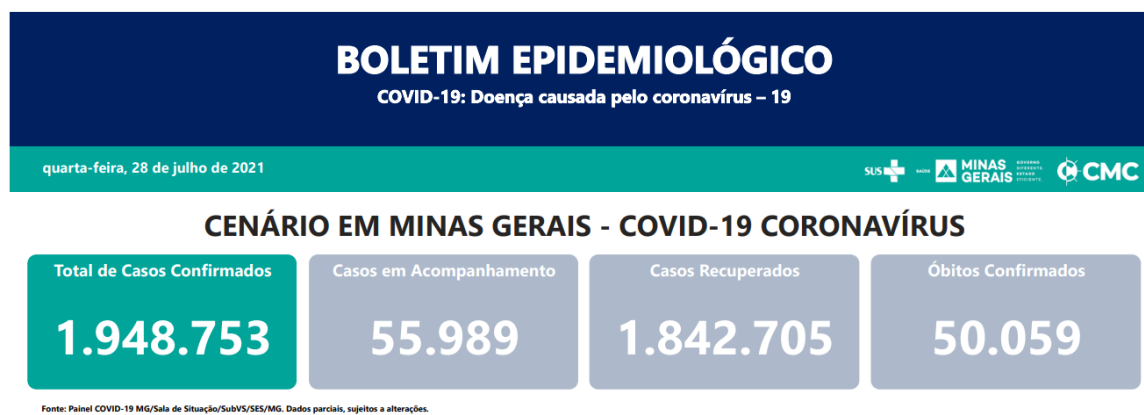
BOLETIM EPIDEMIOLÓGICO

COVID-19: Doença causada pelo coronavírus – 19

quarta-feira, 28 de julho de 2021

SUS SAÚDE MINAS GERAIS GOVERNO DIFERENTE ESTADO EFICIENTE CMC

CENÁRIO EM MINAS GERAIS - COVID-19 CORONAVÍRUS

Total de Casos Confirmados
1.948.753

Casos em Acompanhamento
55.989

Casos Recuperados
1.842.705

Óbitos Confirmados
50.059

Fonte: Painel COVID-19 MG/Sala de Situação/SubVS/SES/MG. Dados parciais, sujeitos a alterações.